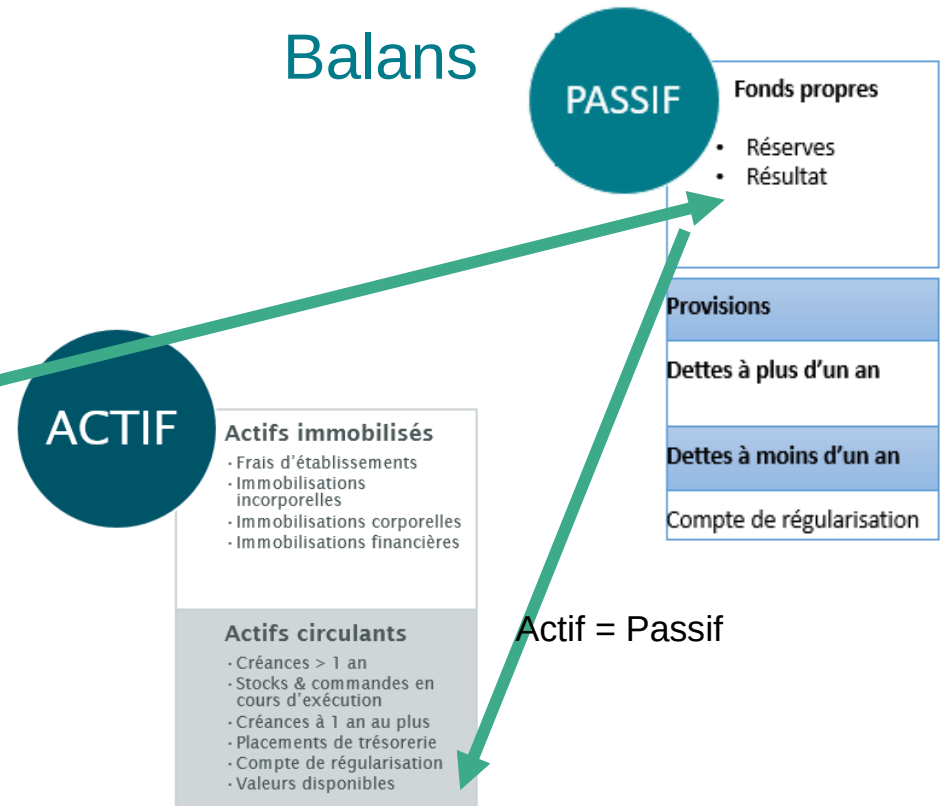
Balans

PASSIF

Fonds propres

- Réserves
- Résultat

Provisions

Dettes à plus d'un an

Dettes à moins d'un an

Compte de régularisation

ACTIF

Actifs immobilisés

- Frais d'établissements
- Immobilisations incorporelles
- Immobilisations corporelles
- Immobilisations financières

Actifs circulants

- Créances > 1 an
- Stocks & commandes en cours d'exécution
- Créances à 1 an au plus
- Placements de trésorerie
- Compte de régularisation
- Valeurs disponibles

Actif = Passif